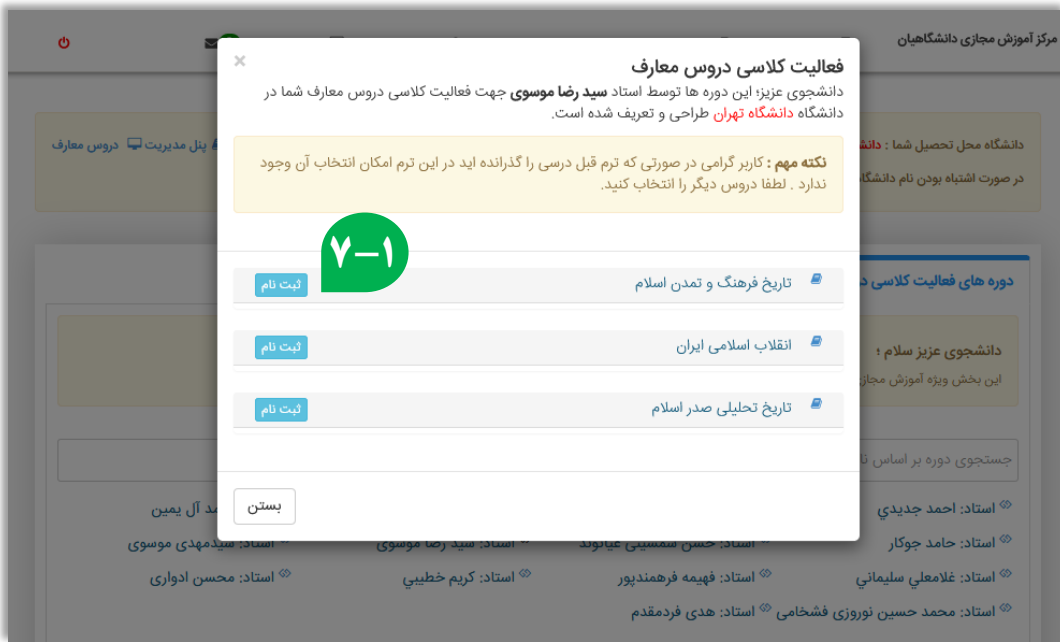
مرکز آموزش مجازی دانشگاهیان

فعالیت کلاسی دروس معارف ×

دانشجوی عزیز؛ این دوره ها توسط استاد **سید رضا موسوی** جهت فعالیت کلاسی دروس معارف شما در دانشگاه دانشگاه تهران طراحی و تعریف شده است.

**نکته مهم :** کاربر گرامی در صورتی که ترم قبل درسی را گذرانده اید در این ترم امکان انتخاب آن وجود ندارد . لطفا دروس دیگر را انتخاب کنید.

۷–۱

تاریخ فرهنگ و تمدن اسلام ثبت نام

انقلاب اسلامی ایران ثبت نام

تاریخ تحلیلی صدر اسلام ثبت نام

بستن

دانشگاه محل تحصیل شما : دانش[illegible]

در صورت اشتباه بودن نام دانشگا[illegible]

پنل مدیریت دروس معارف

دوره های فعالیت کلاسی د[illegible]

دانشجوی عزیز سلام ؛

این بخش ویژه آموزش مجاز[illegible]

جستجوی دوره بر اساس نا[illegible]

استاد: احمد جدیدي
استاد: حامد جوکار
استاد: غلامعلي سليماني
استاد: محمد حسين نوروزی فشخامی
استاد: هدی فردمقدم
استاد: فهیمه فرهمندپور
استاد: کریم خطیبی
استاد: محسن ادواری
استاد: حسن شمسيني غياثوند
استاد: سيد رضا موسوی
استاد: سيدمهدی موسوی
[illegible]مد آل یمین